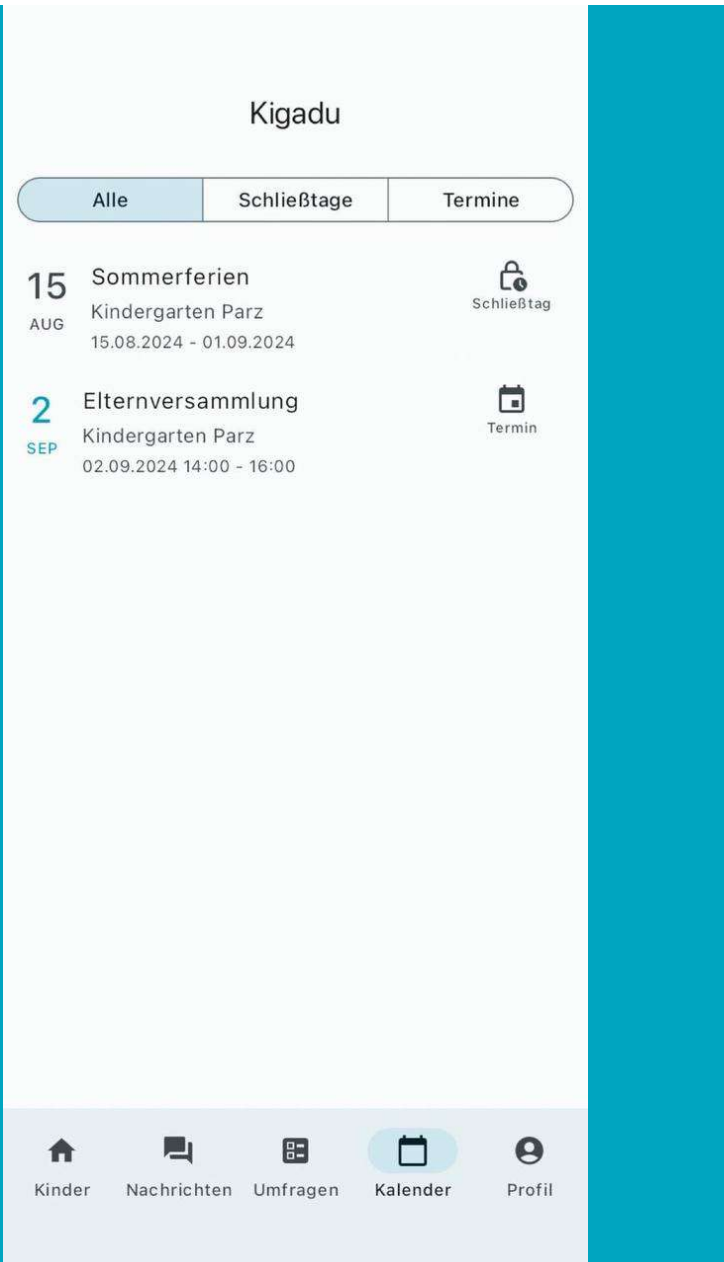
Kigadu

Alle | Schließtage | Termine

15 AUG
Sommerferien
Kindergarten Parz
15.08.2024 - 01.09.2024
Schließtag

2 SEP
Elternversammlung
Kindergarten Parz
02.09.2024 14:00 - 16:00
Termin

Kinder Nachrichten Umfragen Kalender Profil